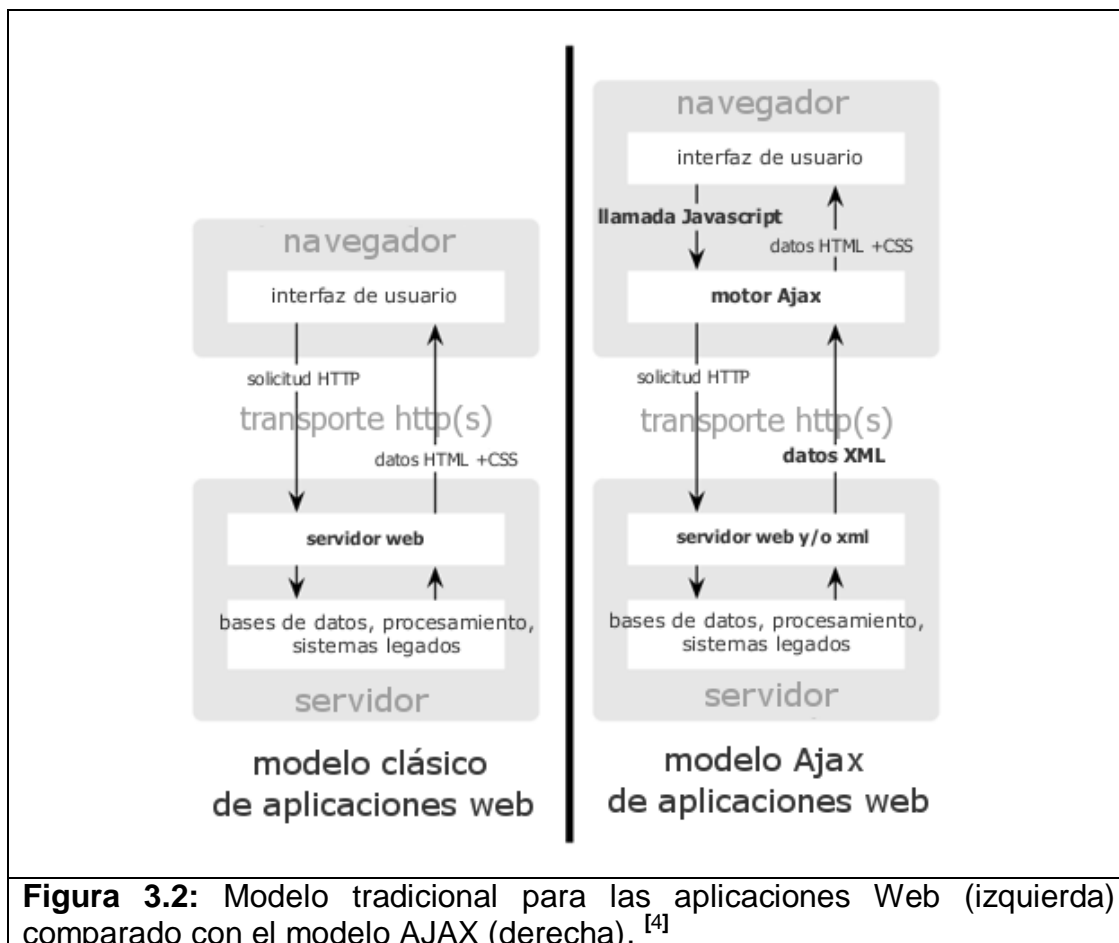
navegador

interfaz de usuario

solicitud HTTP

transporte http(s)

datos HTML +CSS

servidor web

bases de datos, procesamiento, sistemas legados

servidor

modelo clásico de aplicaciones web

navegador

interfaz de usuario

llamada Javascript

datos HTML +CSS

motor Ajax

solicitud HTTP

transporte http(s)

datos XML

servidor web y/o xml

bases de datos, procesamiento, sistemas legados

servidor

modelo Ajax de aplicaciones web

**Figura 3.2:** Modelo tradicional para las aplicaciones Web (izquierda) comparado con el modelo AJAX (derecha). $^{[4]}$